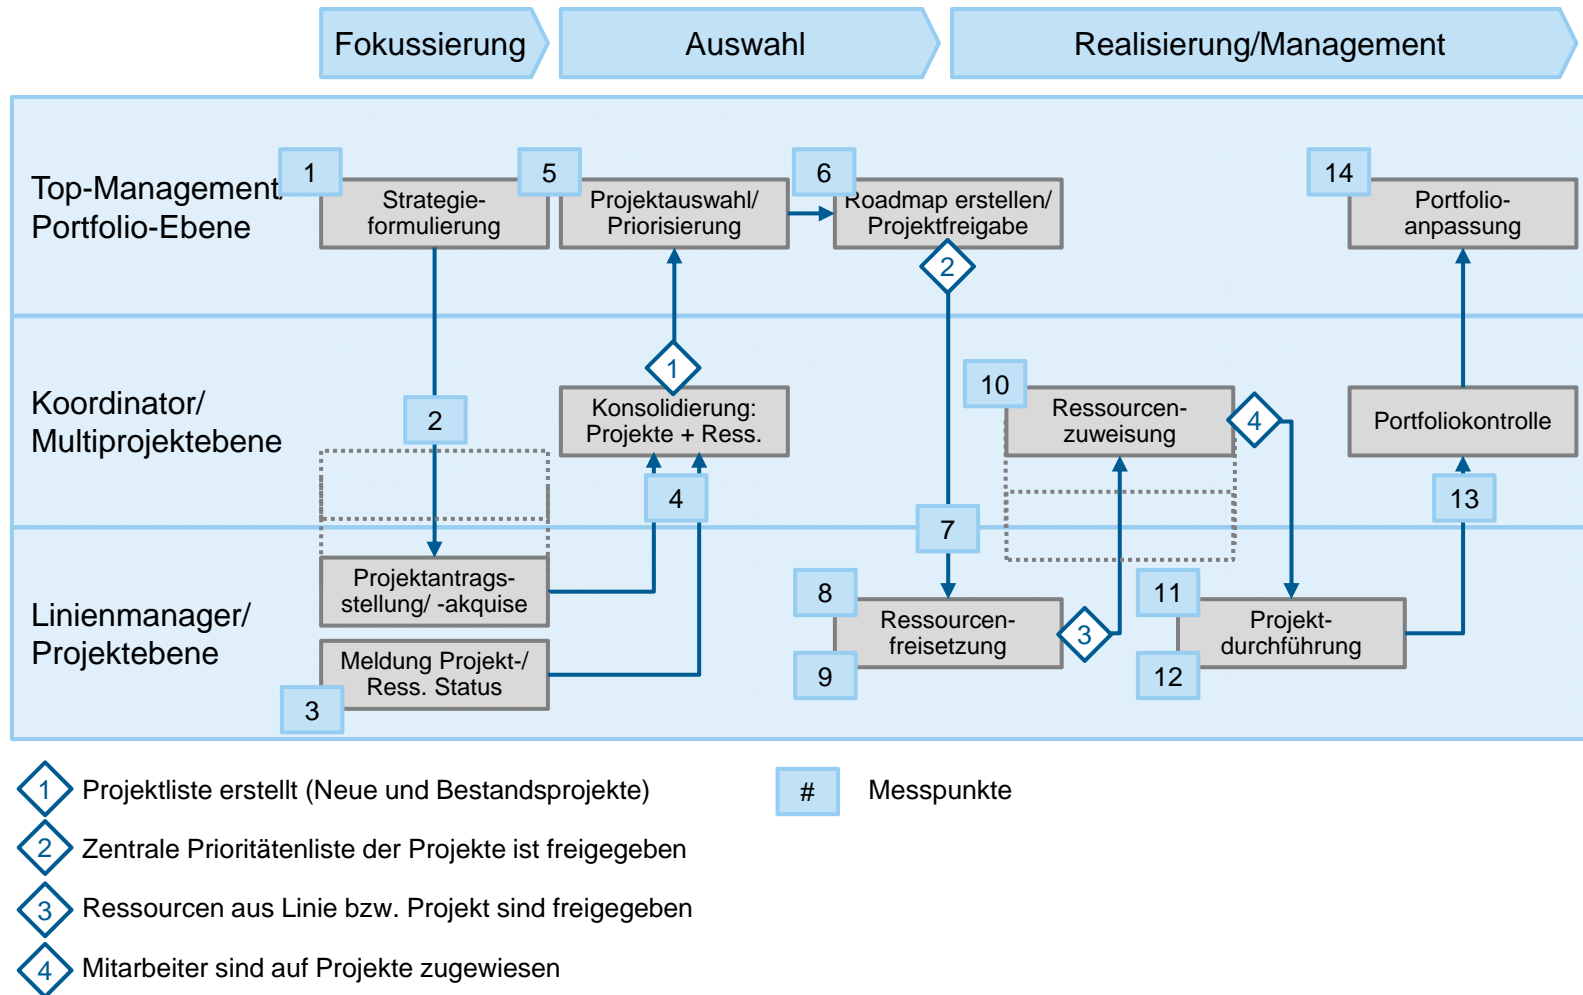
Fokussierung

Auswahl

Realisierung/Management

Top-Management Portfolio-Ebene

1

Strategieformulierung

5

Projektauswahl/ Priorisierung

6

Roadmap erstellen/ Projektfreigabe

2

14

Portfolioanpassung

Koordinator/ Multiprojektebene

2

1

Konsolidierung: Projekte + Ress.

10

Ressourcenzuweisung

4

Portfoliokontrolle

4

7

13

Linienmanager/ Projektebene

Projektantragsstellung/ -akquise

Meldung Projekt-/ Ress. Status

3

8

Ressourcenfreisetzung

9

3

11

Projektdurchführung

12

1 Projektliste erstellt (Neue und Bestandsprojekte)

2 Zentrale Prioritätenliste der Projekte ist freigegeben

3 Ressourcen aus Linie bzw. Projekt sind freigegeben

4 Mitarbeiter sind auf Projekte zugewiesen

# Messpunkte